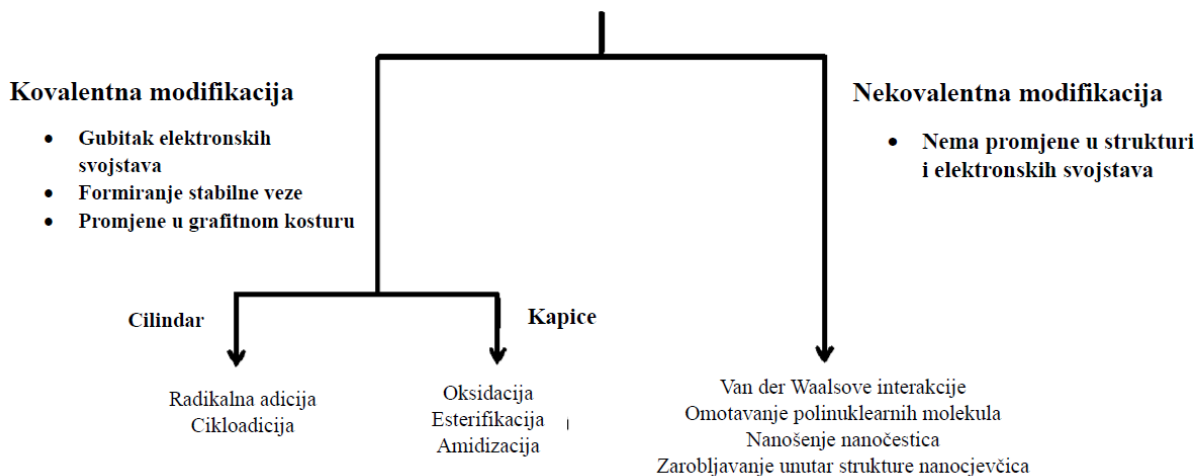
Kovalentna modifikacija

- Gubitak elektronskih svojstava
- Formiranje stabilne veze
- Promjene u grafitnom kosturu

Nekovalentna modifikacija

- Nema promjene u strukturi i elektronskih svojstava

Cilindar

Kapice

Radikalna adicija
Cikloadicija

Oksidacija
Esterifikacija
Amidizacija

Van der Waalsove interakcije
Omotavanje polinuklearnih molekula
Nanošenje nanočestica
Zarobljavanje unutar strukture nanocjevčica